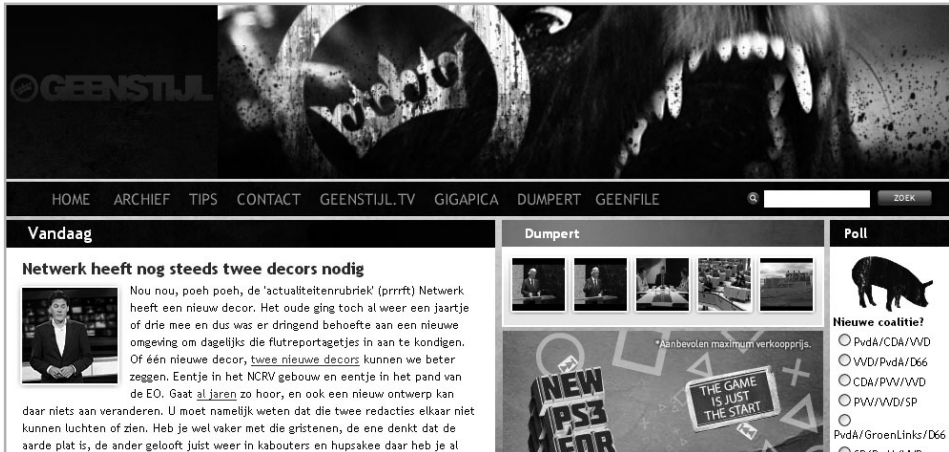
GEENSTIJL

HOME ARCHIEF TIPS CONTACT GEENSTIJL.TV GIGAPICA DUMPERT GEENFILE

ZOEK

Vandaag

Netwerk heeft nog steeds twee decors nodig

Nou nou, poeh poeh, de 'actualiteitenrubriek' (prrrft) Netwerk heeft een nieuw decor. Het oude ging toch al weer een jaartje of drie mee en dus was er dringend behoefte aan een nieuwe omgeving om dagelijks die flutreportagetjes in aan te kondigen. Of één nieuwe decor, twee nieuwe decors kunnen we beter zeggen. Eentje in het NCRV gebouw en eentje in het pand van de EO. Gaat al jaren zo hoor, en ook een nieuw ontwerp kan daar niets aan veranderen. U moet namelijk weten dat die twee redacties elkaar niet kunnen luchten of zien. Heb je wel vaker met die gristenen, de ene denkt dat de aarde plat is, de ander gelooft juist weer in kabouters en hupsakee daar heb je al

Dumpert

*Aanbevolen maximum verkoopprijs.

NEW PS3 FOR

THE GAME IS JUST THE START

Poll

Nieuwe coalitie?

PvdA/CDA/VVD

VVD/PvdA/D66

CDA/PVV/VVD

PVV/VVD/SP

PvdA/GroenLinks/D66

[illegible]